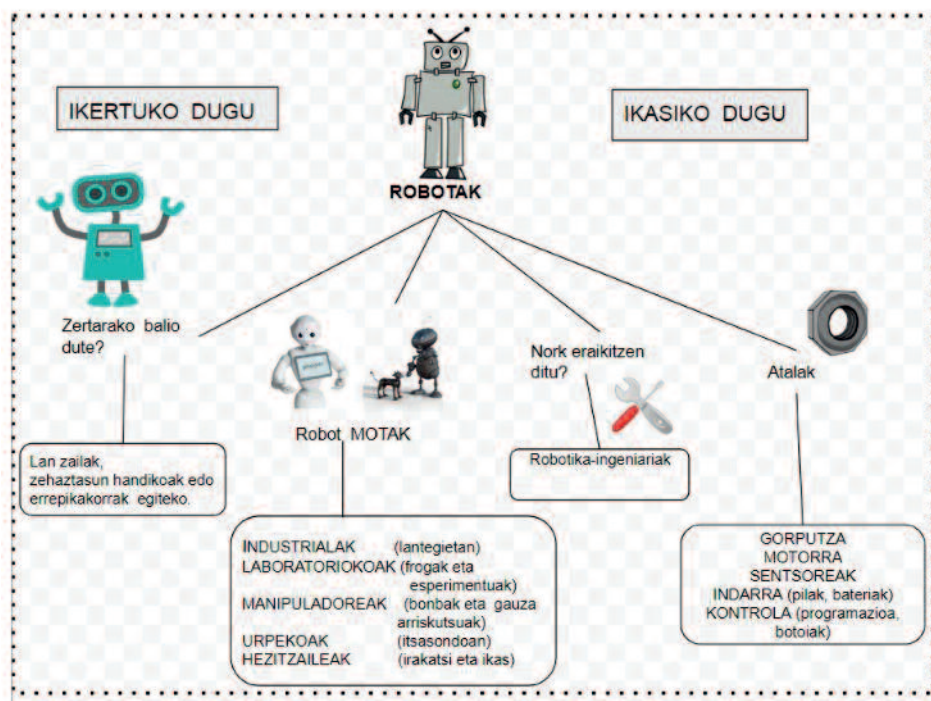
IKERTUKO DUGU

ROBOTAK

IKASIKO DUGU

Zertarako balio dute?

Robot MOTAK

Nork eraikitzen ditu?

Atalak

Lan zailak, zehaztasun handikoak edo errepikakorrak egiteko.

Robotika-ingeniariak

INDUSTRIALAK (lantegietan)
LABORATORIOKOAK (frogak eta esperimentuak)
MANIPULADOREAK (bonbak eta gauza arriskutsuak)
URPEKOAK (itsasondoan)
HEZITZAILEAK (irakatsi eta ikas)

GORPUTZA
MOTORRA
SENTSOREAK
INDARRA (pilak, bateriak)
KONTROLA (programazioa, botoiak)